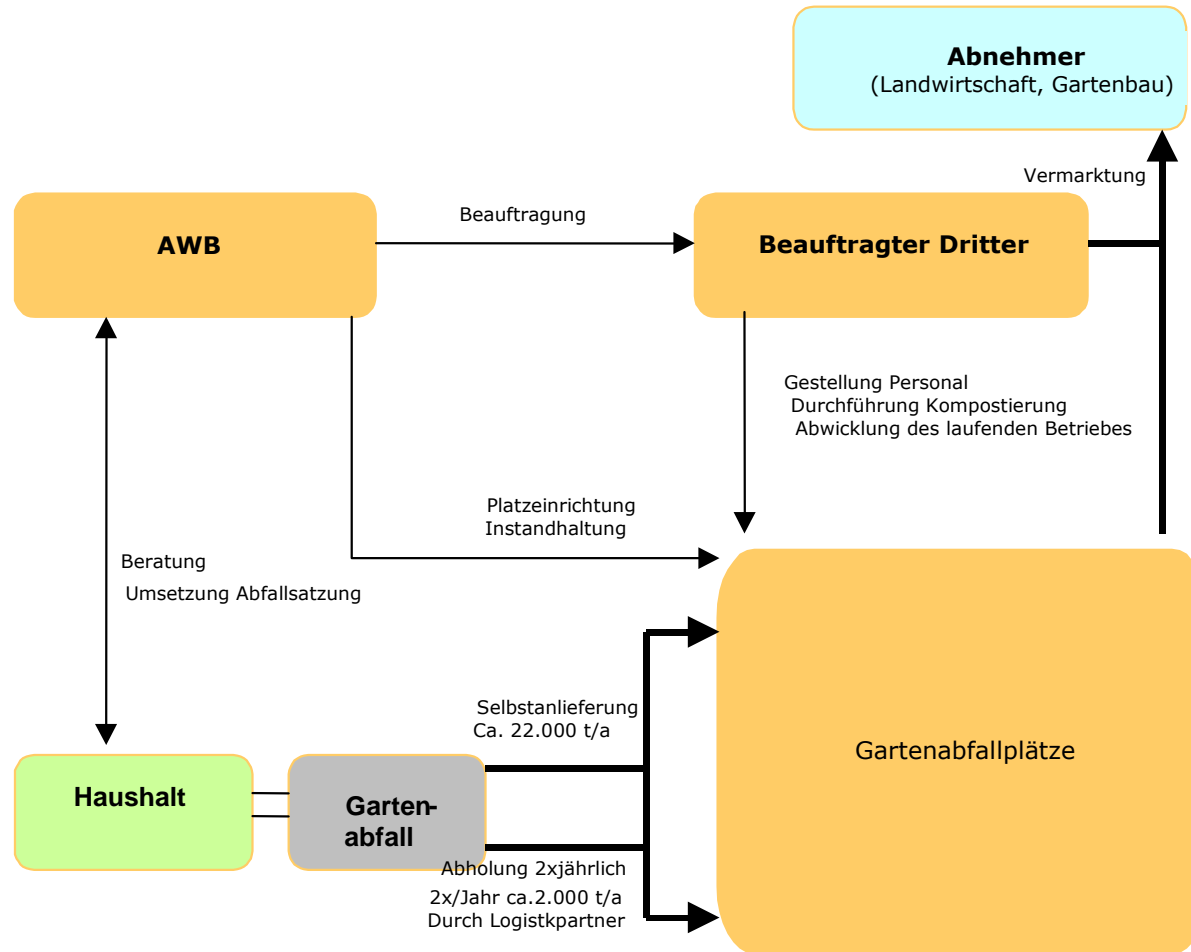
Abnehmer
(Landwirtschaft, Gartenbau)

Vermarktung

AWB

Beauftragung

Beauftragter Dritter

Gestellung Personal
Durchführung Kompostierung
Abwicklung des laufenden Betriebes

Platzeinrichtung
Instandhaltung

Beratung
Umsetzung Abfallsatzung

Selbstanlieferung
Ca. 22.000 t/a

Gartenabfallplätze

Haushalt

Gartenabfall

Abholung 2xjährlich
2x/Jahr ca.2.000 t/a
Durch Logistkpartner